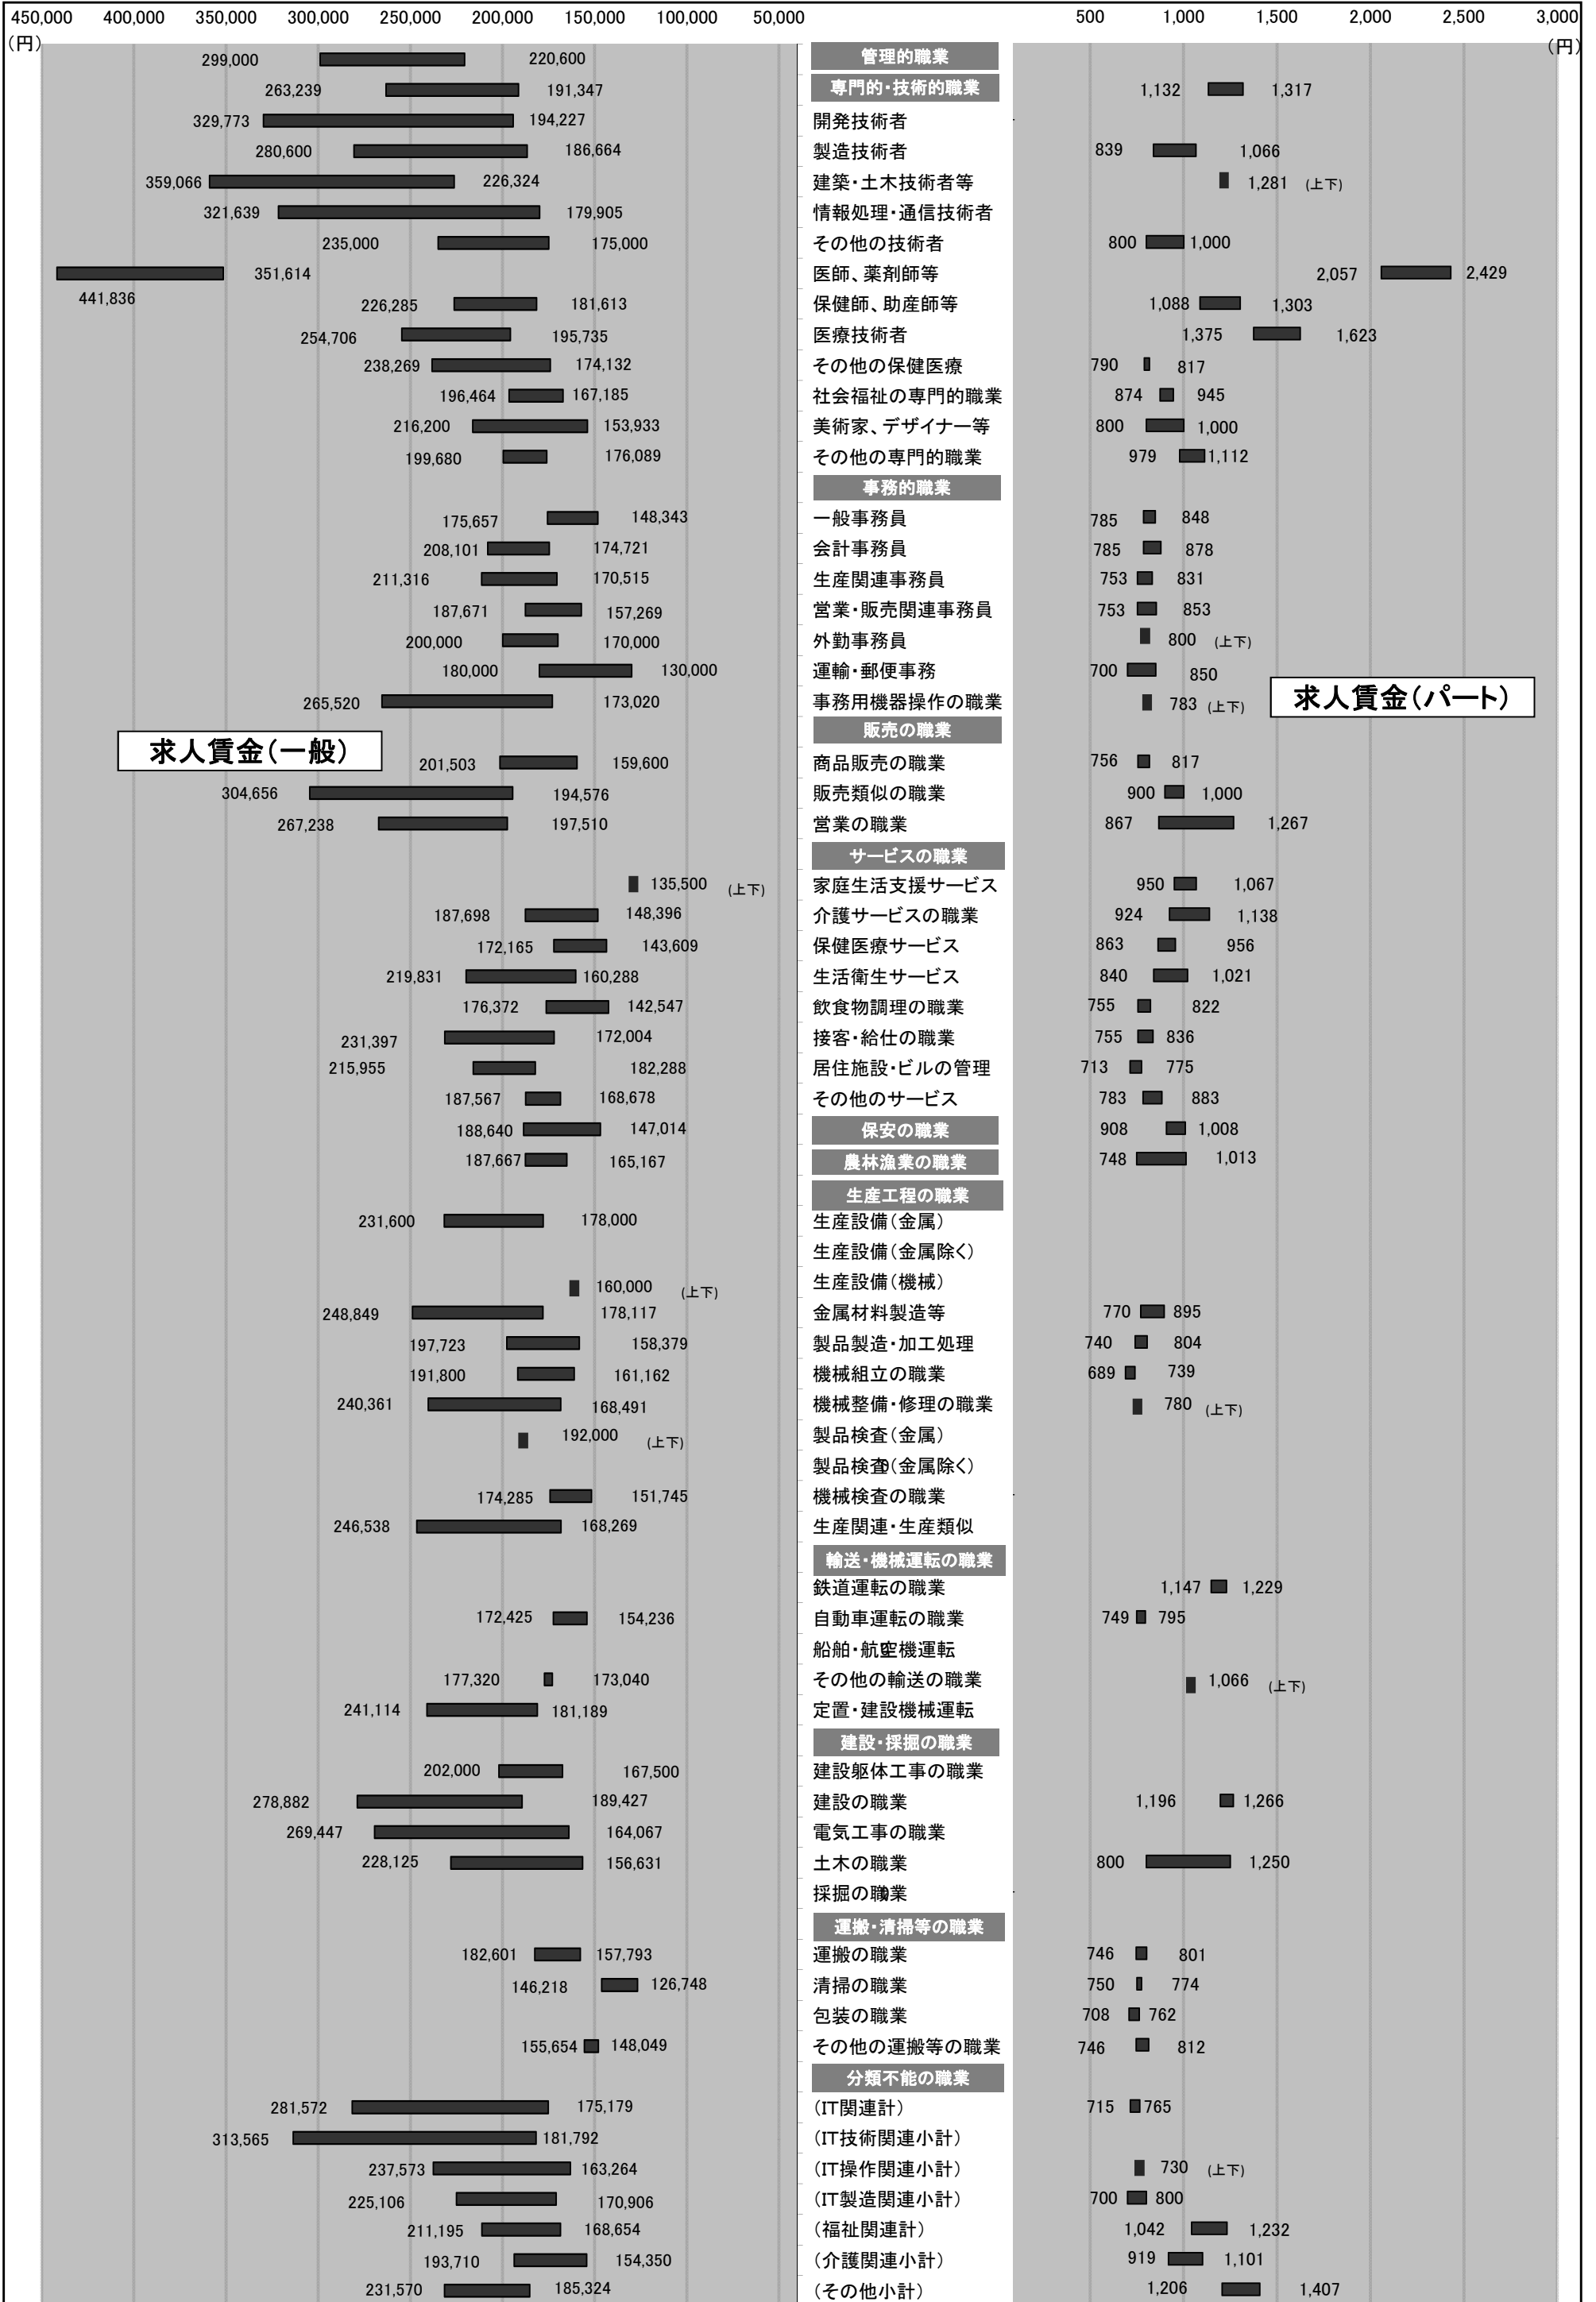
450,000 400,000 350,000 300,000 250,000 200,000 150,000 100,000 50,000
(円)

500 1,000 1,500 2,000 2,500 3,000
(円)

求人賃金(一般)

求人賃金(パート)

| 求人賃金(一般) | 職業 | 求人賃金(パート) |
|---|---|---|
| 299,000 220,600 | 管理的職業 | |
| 263,239 191,347 | 専門的・技術的職業 | 1,132 1,317 |
| 329,773 194,227 | 開発技術者 | |
| 280,600 186,664 | 製造技術者 | 839 1,066 |
| 359,066 226,324 | 建築・土木技術者等 | 1,281 (上下) |
| 321,639 179,905 | 情報処理・通信技術者 | |
| 235,000 175,000 | その他の技術者 | 800 1,000 |
| 441,836 351,614 | 医師、薬剤師等 | 2,057 2,429 |
| 226,285 181,613 | 保健師、助産師等 | 1,088 1,303 |
| 254,706 195,735 | 医療技術者 | 1,375 1,623 |
| 238,269 174,132 | その他の保健医療 | 790 817 |
| 196,464 167,185 | 社会福祉の専門的職業 | 874 945 |
| 216,200 153,933 | 美術家、デザイナー等 | 800 1,000 |
| 199,680 176,089 | その他の専門的職業 | 979 1,112 |
| | 事務的職業 | |
| 175,657 148,343 | 一般事務員 | 785 848 |
| 208,101 174,721 | 会計事務員 | 785 878 |
| 211,316 170,515 | 生産関連事務員 | 753 831 |
| 187,671 157,269 | 営業・販売関連事務員 | 753 853 |
| 200,000 170,000 | 外勤事務員 | 800 (上下) |
| 180,000 130,000 | 運輸・郵便事務 | 700 850 |
| 265,520 173,020 | 事務用機器操作の職業 | 783 (上下) |
| | 販売の職業 | |
| 201,503 159,600 | 商品販売の職業 | 756 817 |
| 304,656 194,576 | 販売類似の職業 | 900 1,000 |
| 267,238 197,510 | 営業の職業 | 867 1,267 |
| | サービスの職業 | |
| 135,500 (上下) | 家庭生活支援サービス | 950 1,067 |
| 187,698 148,396 | 介護サービスの職業 | 924 1,138 |
| 172,165 143,609 | 保健医療サービス | 863 956 |
| 219,831 160,288 | 生活衛生サービス | 840 1,021 |
| 176,372 142,547 | 飲食物調理の職業 | 755 822 |
| 231,397 172,004 | 接客・給仕の職業 | 755 836 |
| 215,955 182,288 | 居住施設・ビルの管理 | 713 775 |
| 187,567 168,678 | その他のサービス | 783 883 |
| 188,640 147,014 | 保安の職業 | 908 1,008 |
| 187,667 165,167 | 農林漁業の職業 | 748 1,013 |
| | 生産工程の職業 | |
| 231,600 178,000 | 生産設備(金属) | |
| | 生産設備(金属除く) | |
| 160,000 (上下) | 生産設備(機械) | |
| 248,849 178,117 | 金属材料製造等 | 770 895 |
| 197,723 158,379 | 製品製造・加工処理 | 740 804 |
| 191,800 161,162 | 機械組立の職業 | 689 739 |
| 240,361 168,491 | 機械整備・修理の職業 | 780 (上下) |
| 192,000 (上下) | 製品検査(金属) | |
| | 製品検査(金属除く) | |
| 174,285 151,745 | 機械検査の職業 | |
| 246,538 168,269 | 生産関連・生産類似 | |
| | 輸送・機械運転の職業 | |
| | 鉄道運転の職業 | 1,147 1,229 |
| 172,425 154,236 | 自動車運転の職業 | 749 795 |
| | 船舶・航空機運転 | |
| 177,320 173,040 | その他の輸送の職業 | 1,066 (上下) |
| 241,114 181,189 | 定置・建設機械運転 | |
| | 建設・採掘の職業 | |
| 202,000 167,500 | 建設躯体工事の職業 | |
| 278,882 189,427 | 建設の職業 | 1,196 1,266 |
| 269,447 164,067 | 電気工事の職業 | |
| 228,125 156,631 | 土木の職業 | 800 1,250 |
| | 採掘の職業 | |
| | 運搬・清掃等の職業 | |
| 182,601 157,793 | 運搬の職業 | 746 801 |
| 146,218 126,748 | 清掃の職業 | 750 774 |
| | 包装の職業 | 708 762 |
| 155,654 148,049 | その他の運搬等の職業 | 746 812 |
| | 分類不能の職業 | |
| 281,572 175,179 | (IT関連計) | 715 765 |
| 313,565 181,792 | (IT技術関連小計) | |
| 237,573 163,264 | (IT操作関連小計) | 730 (上下) |
| 225,106 170,906 | (IT製造関連小計) | 700 800 |
| 211,195 168,654 | (福祉関連計) | 1,042 1,232 |
| 193,710 154,350 | (介護関連小計) | 919 1,101 |
| 231,570 185,324 | (その他小計) | 1,206 1,407 |